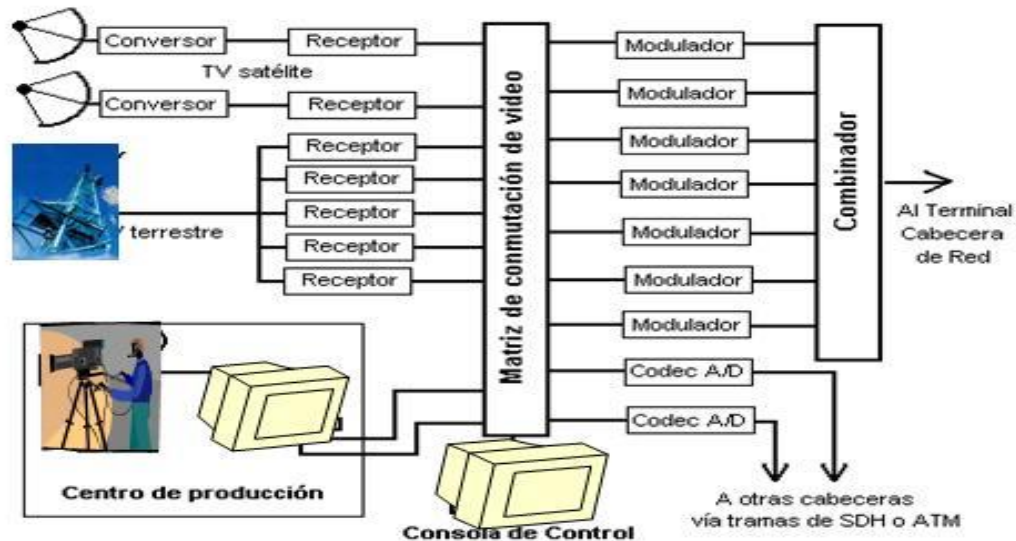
Conversor
Receptor
TV satélite
Conversor
Receptor
Receptor
Receptor
Receptor
Receptor
Receptor
V terrestre
Matriz de conmutación de video
Modulador
Modulador
Modulador
Modulador
Modulador
Modulador
Modulador
Codec A/D
Codec A/D
Combinador
Al Terminal Cabecera de Red
Centro de producción
Consola de Control
A otras cabeceras vía tramas de SDH o ATM